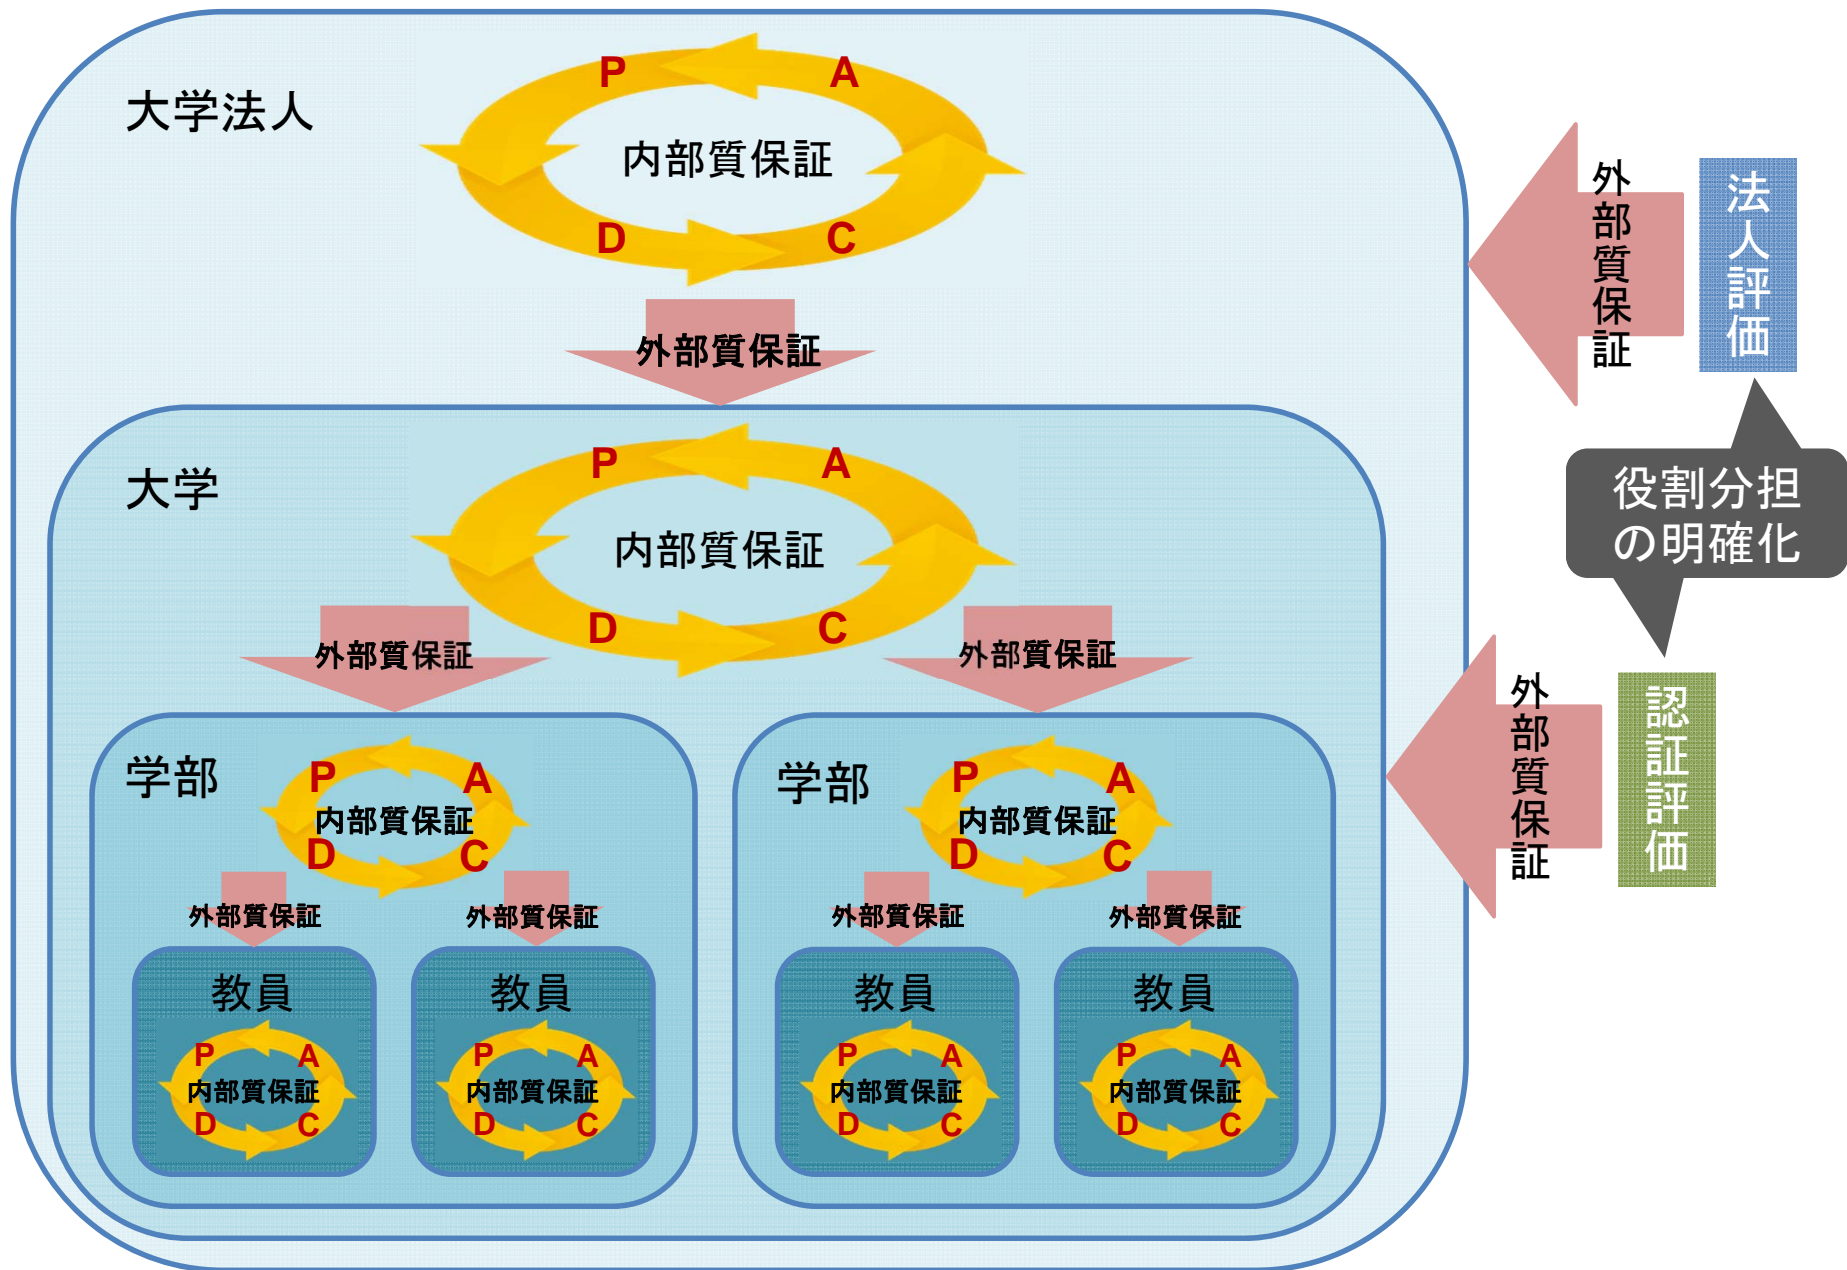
大学法人

P
A
内部質保証
D
C

外部質保証

外部質保証

法人評価

役割分担の明確化

外部質保証

認証評価

大学

P
A
内部質保証
D
C

外部質保証

外部質保証

学部

P
A
内部質保証
D
C

外部質保証

外部質保証

教員

P
A
内部質保証
D
C

教員

P
A
内部質保証
D
C

学部

P
A
内部質保証
D
C

外部質保証

外部質保証

教員

P
A
内部質保証
D
C

教員

P
A
内部質保証
D
C